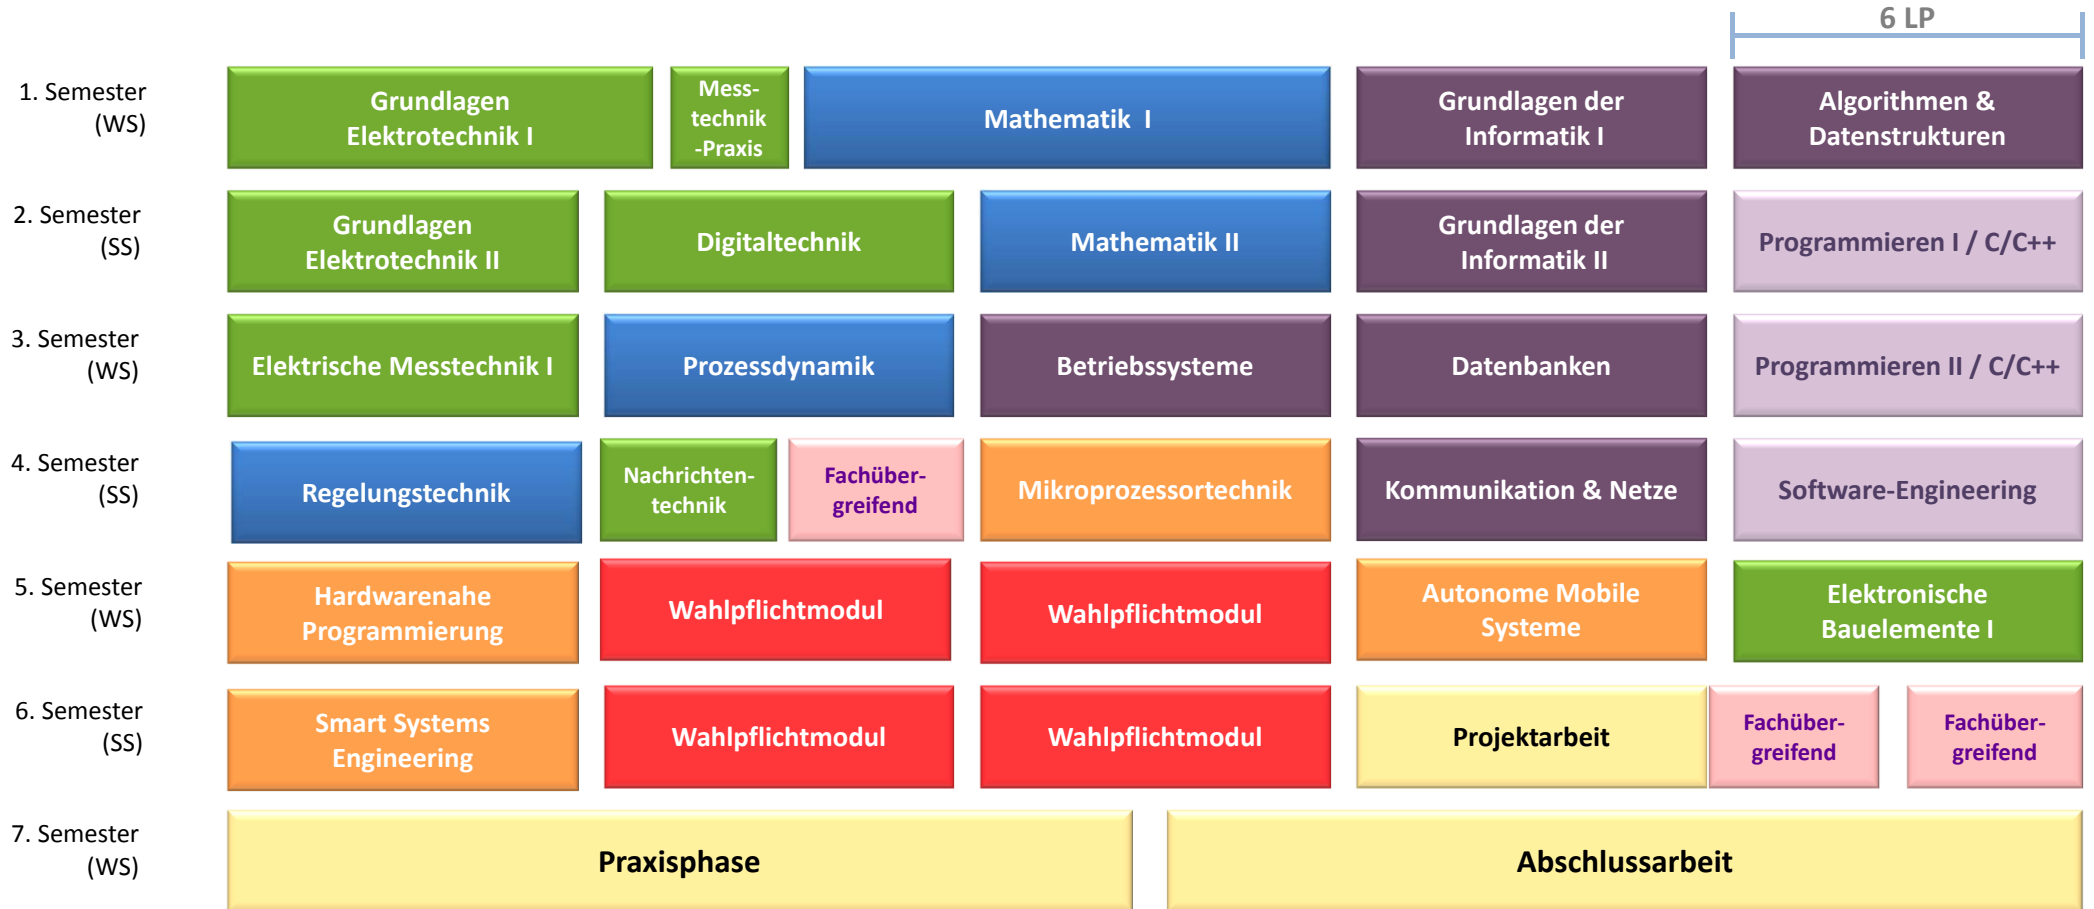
6 LP

1. Semester (WS)

Grundlagen Elektrotechnik I

Messtechnik -Praxis

Mathematik I

Grundlagen der Informatik I

Algorithmen & Datenstrukturen

2. Semester (SS)

Grundlagen Elektrotechnik II

Digitaltechnik

Mathematik II

Grundlagen der Informatik II

Programmieren I / C/C++

3. Semester (WS)

Elektrische Messtechnik I

Prozessdynamik

Betriebssysteme

Datenbanken

Programmieren II / C/C++

4. Semester (SS)

Regelungstechnik

Nachrichtentechnik

Fachübergreifend

Mikroprozessortechnik

Kommunikation & Netze

Software-Engineering

5. Semester (WS)

Hardwarenahe Programmierung

Wahlpflichtmodul

Wahlpflichtmodul

Autonome Mobile Systeme

Elektronische Bauelemente I

6. Semester (SS)

Smart Systems Engineering

Wahlpflichtmodul

Wahlpflichtmodul

Projektarbeit

Fachübergreifend

Fachübergreifend

7. Semester (WS)

Praxisphase

Abschlussarbeit